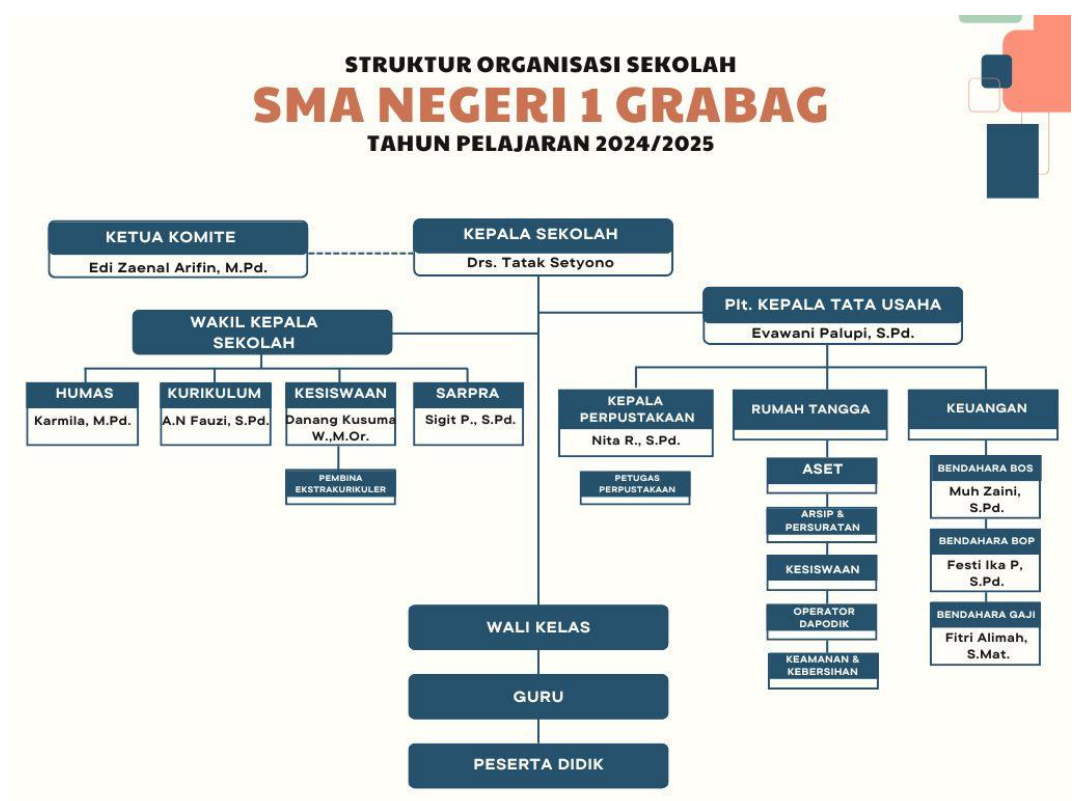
STRUKTUR ORGANISASI SEKOLAH
SMA NEGERI 1 GRABAG
TAHUN PELAJARAN 2024/2025

KETUA KOMITE
Edi Zaenal Arifin, M.Pd.

KEPALA SEKOLAH
Drs. Tatak Setyono

Plt. KEPALA TATA USAHA
Evawani Palupi, S.Pd.

WAKIL KEPALA SEKOLAH

HUMAS
Karmila, M.Pd.

KURIKULUM
A.N Fauzi, S.Pd.

KESISWAAN
Danang Kusuma W.,M.Or.

PEMBINA EKSTRAKURIKULER

SARPRA
Sigit P., S.Pd.

KEPALA PERPUSTAKAAN
Nita R., S.Pd.

PETUGAS PERPUSTAKAAN

RUMAH TANGGA

ASET

ARSIP & PERSURATAN

KESISWAAN

OPERATOR DAPODIK

KEAMANAN & KEBERSIHAN

KEUANGAN

BENDAHARA BOS
Muh Zaini, S.Pd.

BENDAHARA BOP
Festi Ika P, S.Pd.

BENDAHARA GAJI
Fitri Alimah, S.Mat.

WALI KELAS

GURU

PESERTA DIDIK